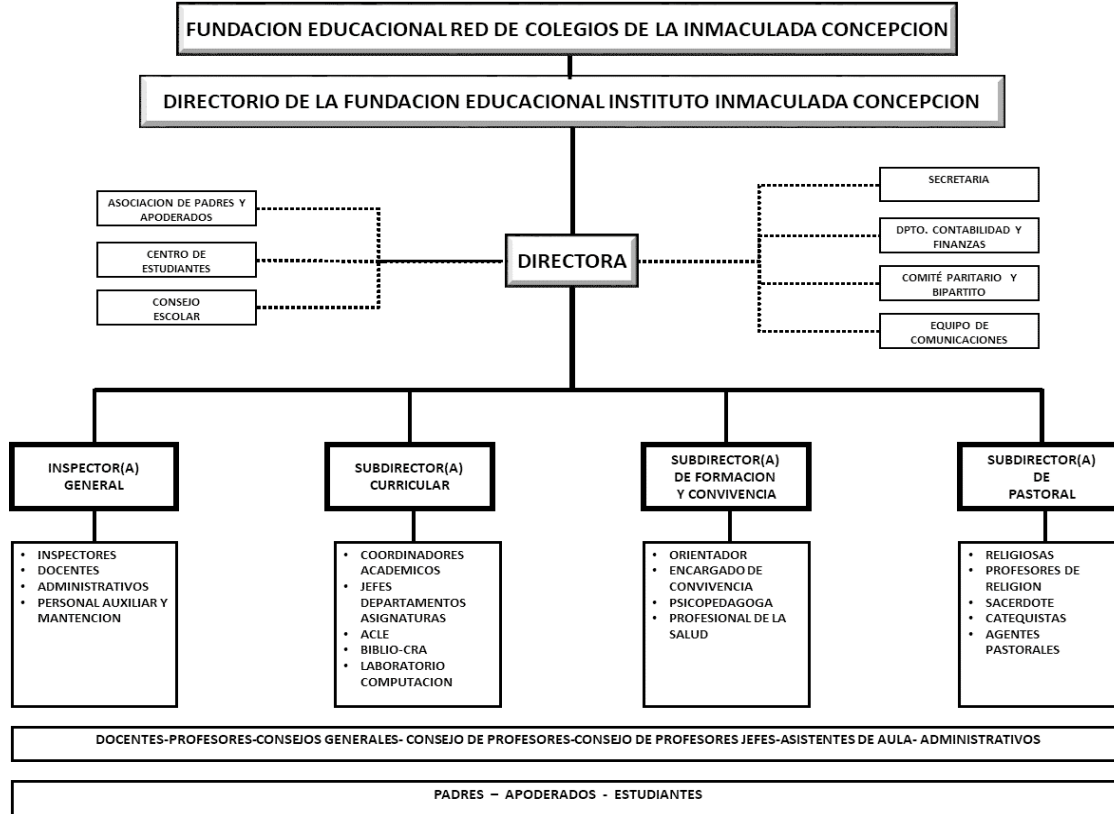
FUNDACION EDUCACIONAL RED DE COLEGIOS DE LA INMACULADA CONCEPCION

DIRECTORIO DE LA FUNDACION EDUCACIONAL INSTITUTO INMACULADA CONCEPCION

ASOCIACION DE PADRES Y APODERADOS

CENTRO DE ESTUDIANTES

CONSEJO ESCOLAR

DIRECTORA

SECRETARIA

DPTO. CONTABILIDAD Y FINANZAS

COMITÉ PARITARIO Y BIPARTITO

EQUIPO DE COMUNICACIONES

INSPECTOR(A) GENERAL

SUBDIRECTOR(A) CURRICULAR

SUBDIRECTOR(A) DE FORMACION Y CONVIVENCIA

SUBDIRECTOR(A) DE PASTORAL

- INSPECTORES
- DOCENTES
- ADMINISTRATIVOS
- PERSONAL AUXILIAR Y MANTENCION

- COORDINADORES ACADEMICOS
- JEFES DEPARTAMENTOS ASIGNATURAS
- ACLE
- BIBLIO-CRA
- LABORATORIO COMPUTACION

- ORIENTADOR
- ENCARGADO DE CONVIVENCIA
- PSICOPEDAGOGA
- PROFESIONAL DE LA SALUD

- RELIGIOSAS
- PROFESORES DE RELIGION
- SACERDOTE
- CATEQUISTAS
- AGENTES PASTORALES

DOCENTES-PROFESORES-CONSEJOS GENERALES- CONSEJO DE PROFESORES-CONSEJO DE PROFESORES JEFES-ASISTENTES DE AULA- ADMINISTRATIVOS

PADRES – APODERADOS - ESTUDIANTES